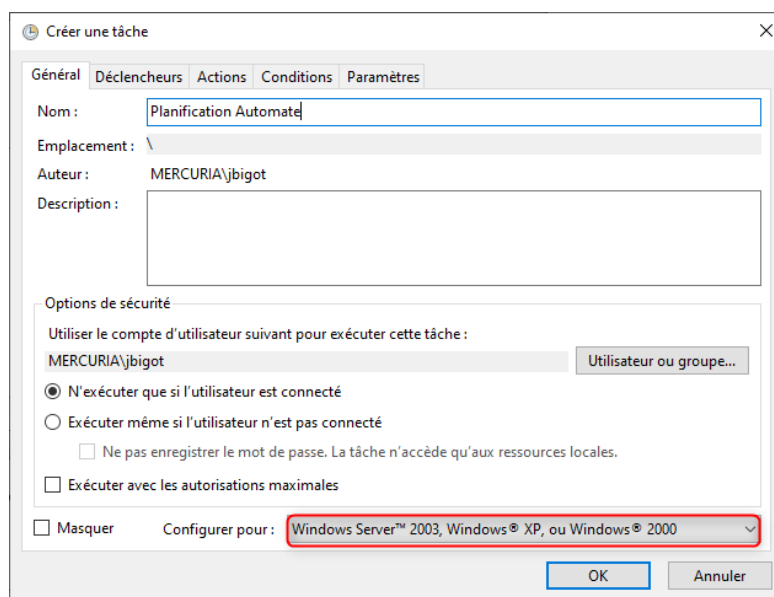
Créer une tâche

Général | Déclencheurs | Actions | Conditions | Paramètres

Nom : Planification Automate

Emplacement : \

Auteur : MERCURIA\jbigot

Description :

Options de sécurité

Utiliser le compte d'utilisateur suivant pour exécuter cette tâche :

MERCURIA\jbigot

Utilisateur ou groupe...

N'exécuter que si l'utilisateur est connecté

Exécuter même si l'utilisateur n'est pas connecté

Ne pas enregistrer le mot de passe. La tâche n'accède qu'aux ressources locales.

Exécuter avec les autorisations maximales

Masquer

Configurer pour : Windows Server™ 2003, Windows® XP, ou Windows® 2000

OK

Annuler